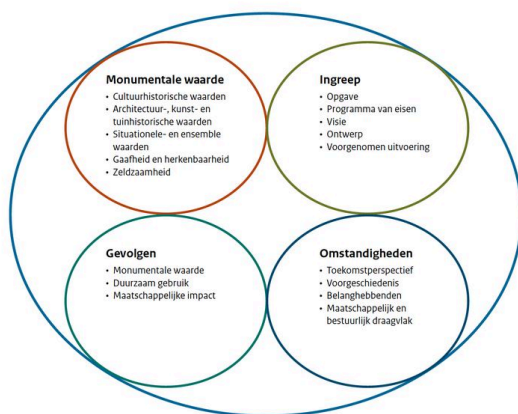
Monumentale waarde
- Cultuurhistorische waarden
- Architectuur-, kunst- en tuinhistorische waarden
- Situationele- en ensemble waarden
- Gaafheid en herkenbaarheid
- Zeldzaamheid

Ingreep
- Opgave
- Programma van eisen
- Visie
- Ontwerp
- Voorgenomen uitvoering

Gevolgen
- Monumentale waarde
- Duurzaam gebruik
- Maatschappelijke impact

Omstandigheden
- Toekomstperspectief
- Voorgeschiedenis
- Belanghebbenden
- Maatschappelijk en bestuurlijk draagvlak